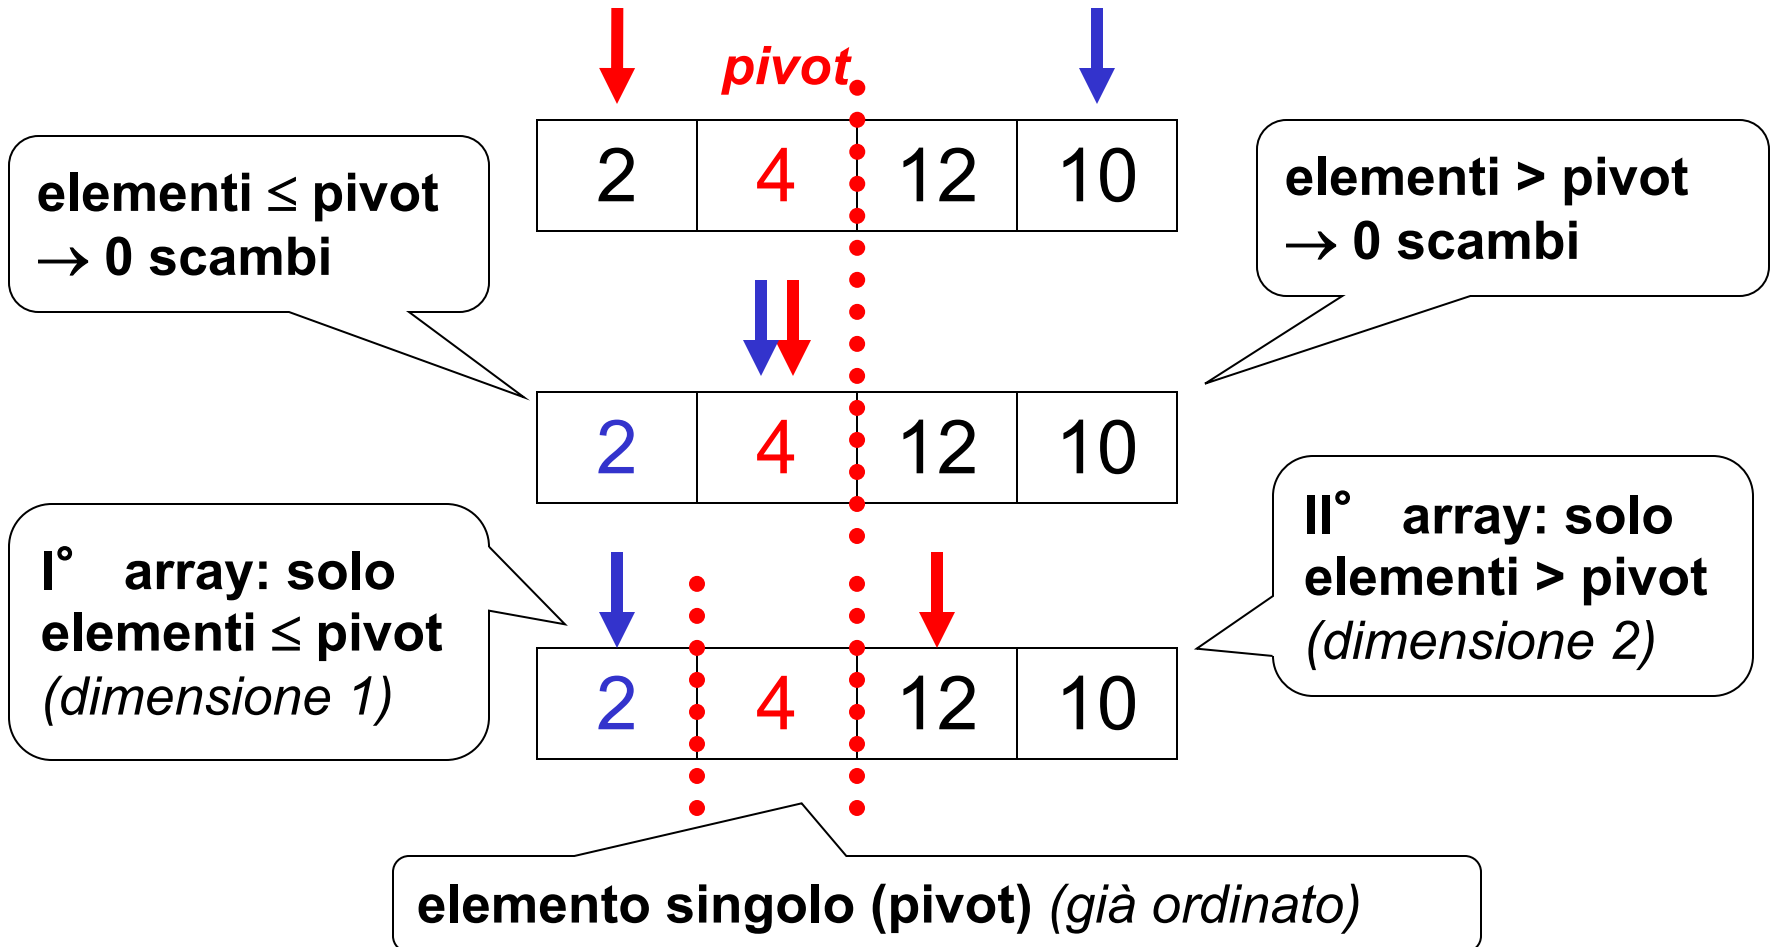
pivot

| 2 | 4 | 12 | 10 |
|---|---|---|---|

elementi ≤ pivot
→ 0 scambi

elementi > pivot
→ 0 scambi

| 2 | 4 | 12 | 10 |
|---|---|---|---|

I° array: solo elementi ≤ pivot (dimensione 1)

II° array: solo elementi > pivot (dimensione 2)

| 2 | 4 | 12 | 10 |
|---|---|---|---|

elemento singolo (pivot) (già ordinato)